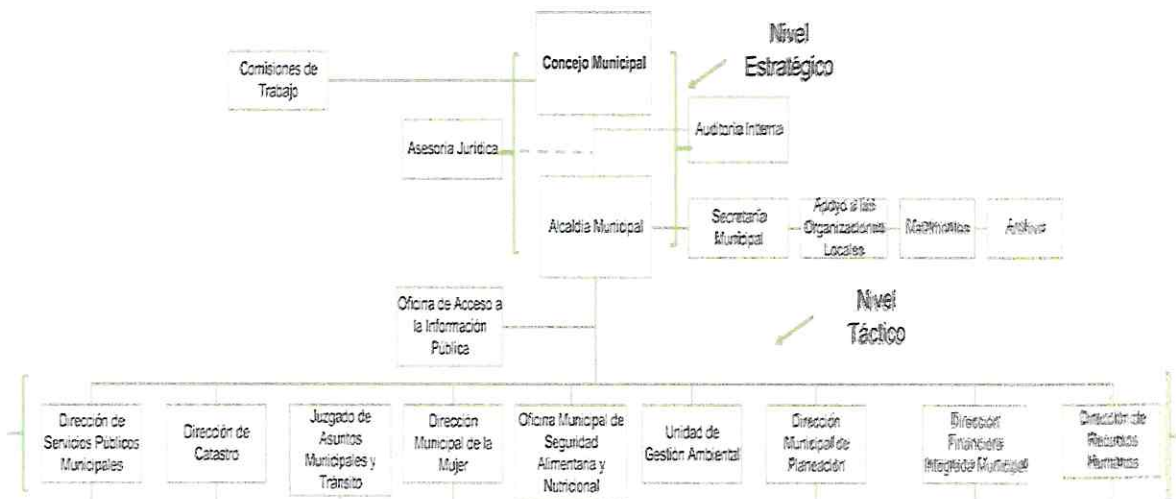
Nivel Estratégico

Comisiones de Trabajo

Concejo Municipal

Asesoria Juridica

Auditoria Interna

Alcaldia Municipal

Secretaría Municipal

Apoyo a las Organizaciones Locales

Matrimonios

Archivo

Oficina de Acceso a la Información Pública

Nivel Táctico

Dirección de Servicios Públicos Municipales

Dirección de Catastro

Juzgado de Asuntos Municipales y Tránsito

Dirección Municipal de la Mujer

Oficina Municipal de Seguridad Alimentaria y Nutricional

Unidad de Gestión Ambiental

Dirección Municipal de Planeación

Dirección Financiera Integrada Municipal

Dirección de Recursos Humanos